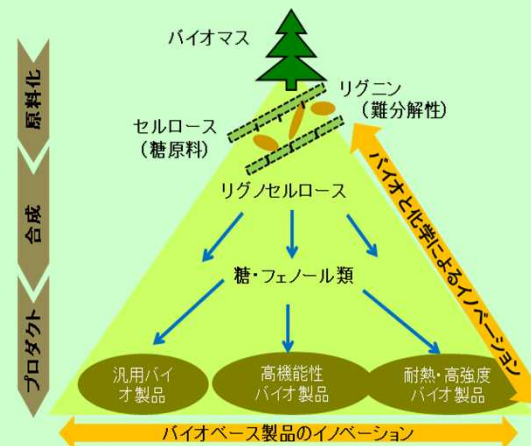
原料化

合成

プロダクト

バイオマス

リグニン
（難分解性）

セルロース
（糖原料）

リグノセルロース

糖・フェノール類

汎用バイオ製品

高機能性バイオ製品

耐熱・高強度バイオ製品

バイオと化学によるイノベーション

バイオベース製品のイノベーション